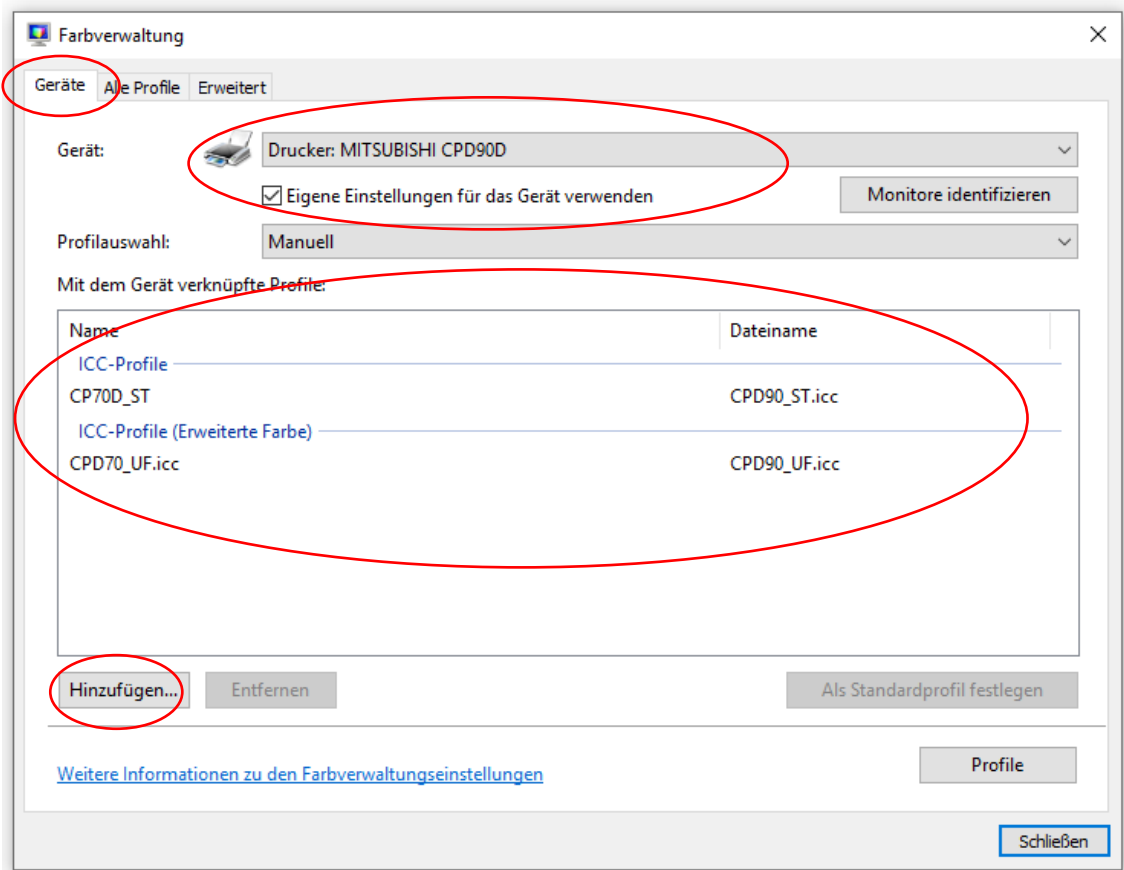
Farbverwaltung

Geräte | Alle Profile | Erweitert

Gerät: Drucker: MITSUBISHI CPD90D

☑ Eigene Einstellungen für das Gerät verwenden

Monitore identifizieren

Profilauswahl: Manuell

Mit dem Gerät verknüpfte Profile:

| Name | Dateiname |
|---|---|
| ICC-Profile | |
| CP70D_ST | CPD90_ST.icc |
| ICC-Profile (Erweiterte Farbe) | |
| CPD70_UF.icc | CPD90_UF.icc |

Hinzufügen... | Entfernen | Als Standardprofil festlegen

Weitere Informationen zu den Farbverwaltungseinstellungen

Profile

Schließen